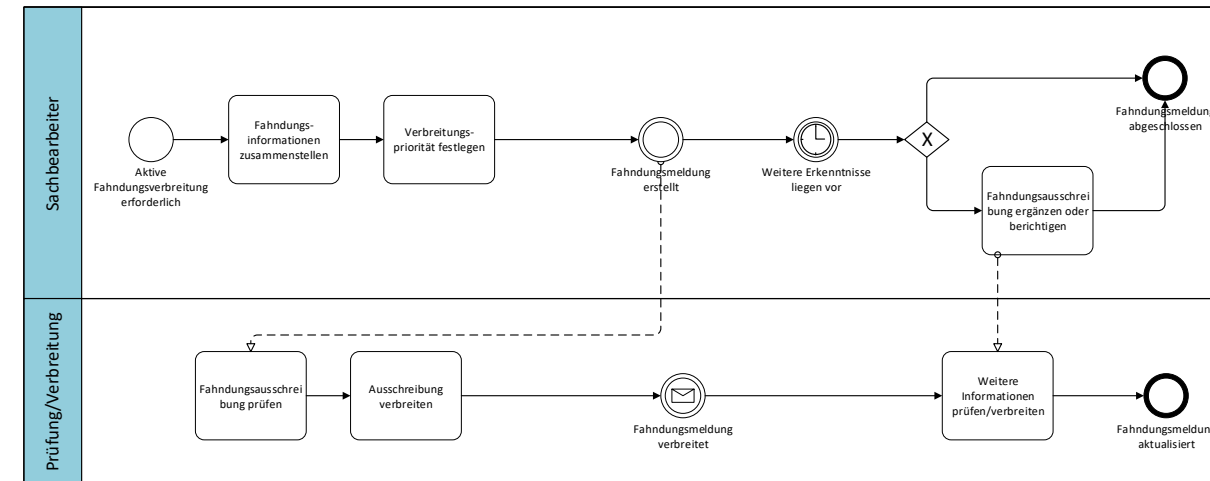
Sachbearbeiter

Aktive Fahndungsverbreitung erforderlich

Fahndungsinformationen zusammenstellen

Verbreitungspriorität festlegen

Fahndungsmeldung erstellt

Weitere Erkenntnisse liegen vor

X

Fahndungsmeldung abgeschlossen

Fahndungsausschreibung ergänzen oder berichtigen

Prüfung/Verbreitung

Fahndungsausschreibung prüfen

Ausschreibung verbreiten

Fahndungsmeldung verbreitet

Weitere Informationen prüfen/verbreiten

Fahndungsmeldung aktualisiert